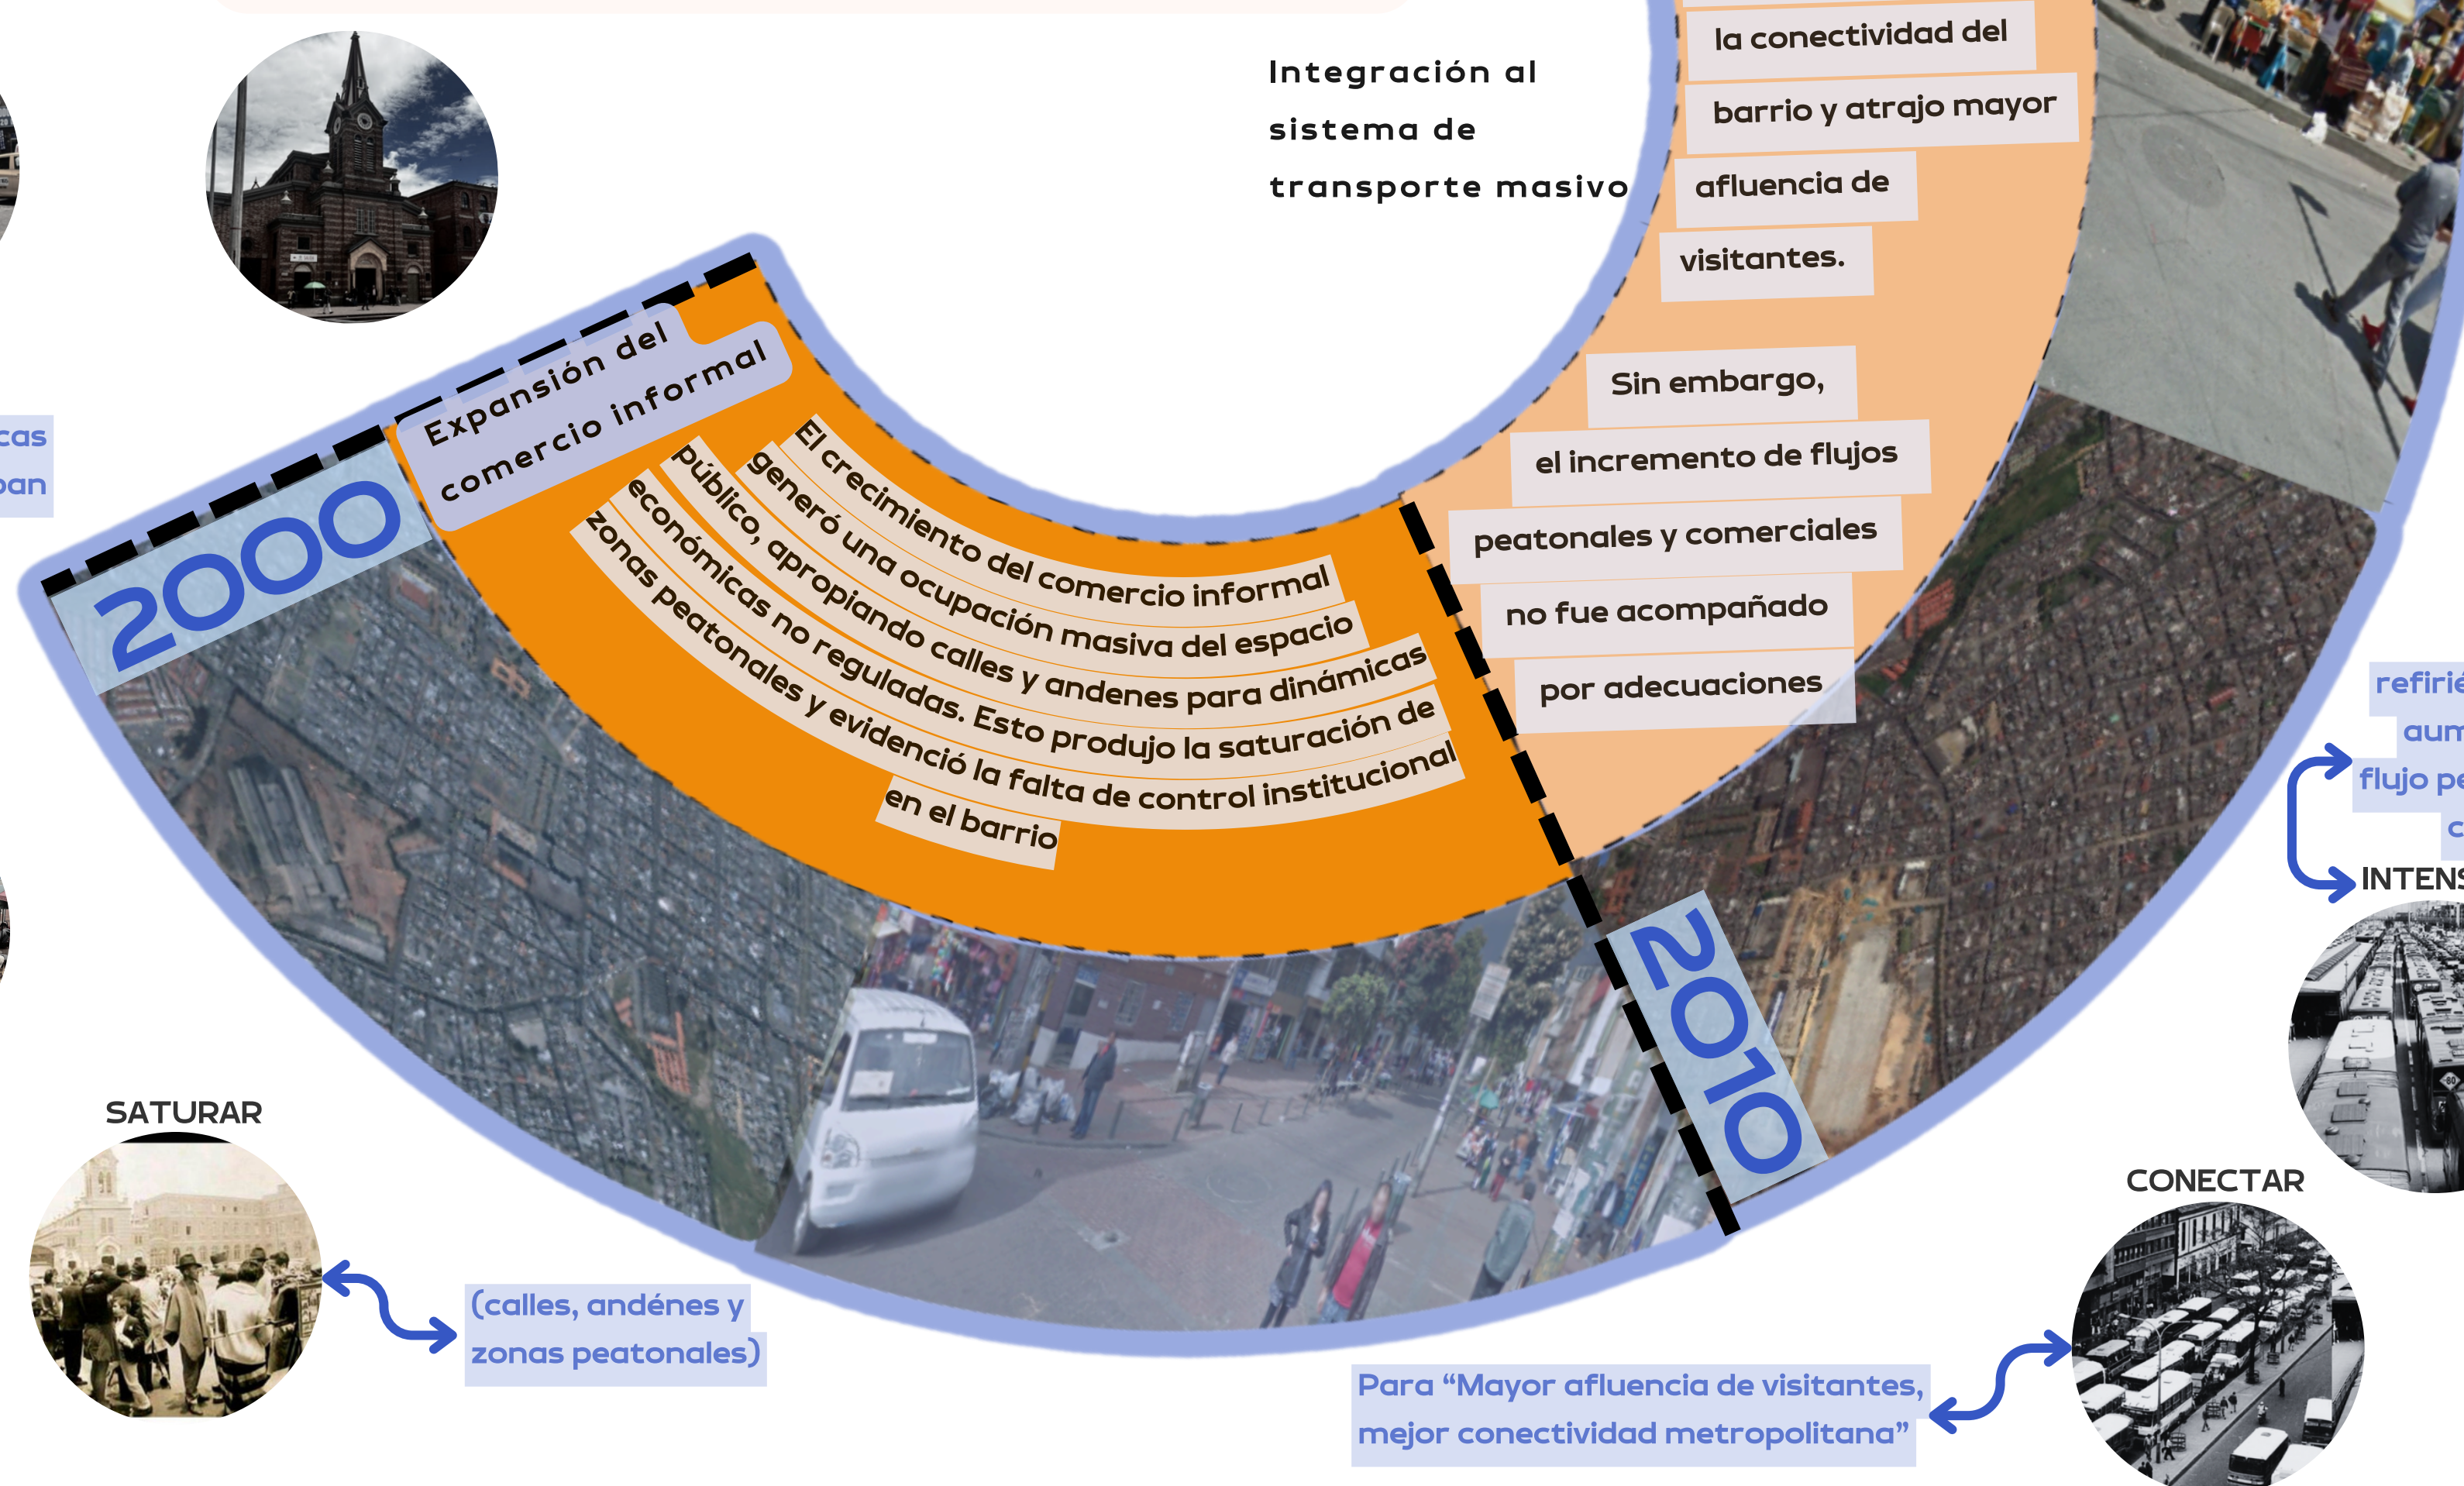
cas
pan

Integración al sistema de transporte masivo

la conectividad del barrio y atrajo mayor afluencia de visitantes.

Sin embargo, el incremento de flujos peatonales y comerciales no fue acompañado por adecuaciones

2000

Expansión del comercio informal

El crecimiento del comercio informal generó una ocupación masiva del espacio público, apropiando calles y andenes para dinámicas económicas no reguladas. Esto produjo la saturación de zonas peatonales y evidenció la falta de control institucional en el barrio

2010

refirié
aum
flujo pe
c
INTENS

SATURAR

(calles, andénes y zonas peatonales)

CONECTAR

Para "Mayor afluencia de visitantes, mejor conectividad metropolitana"